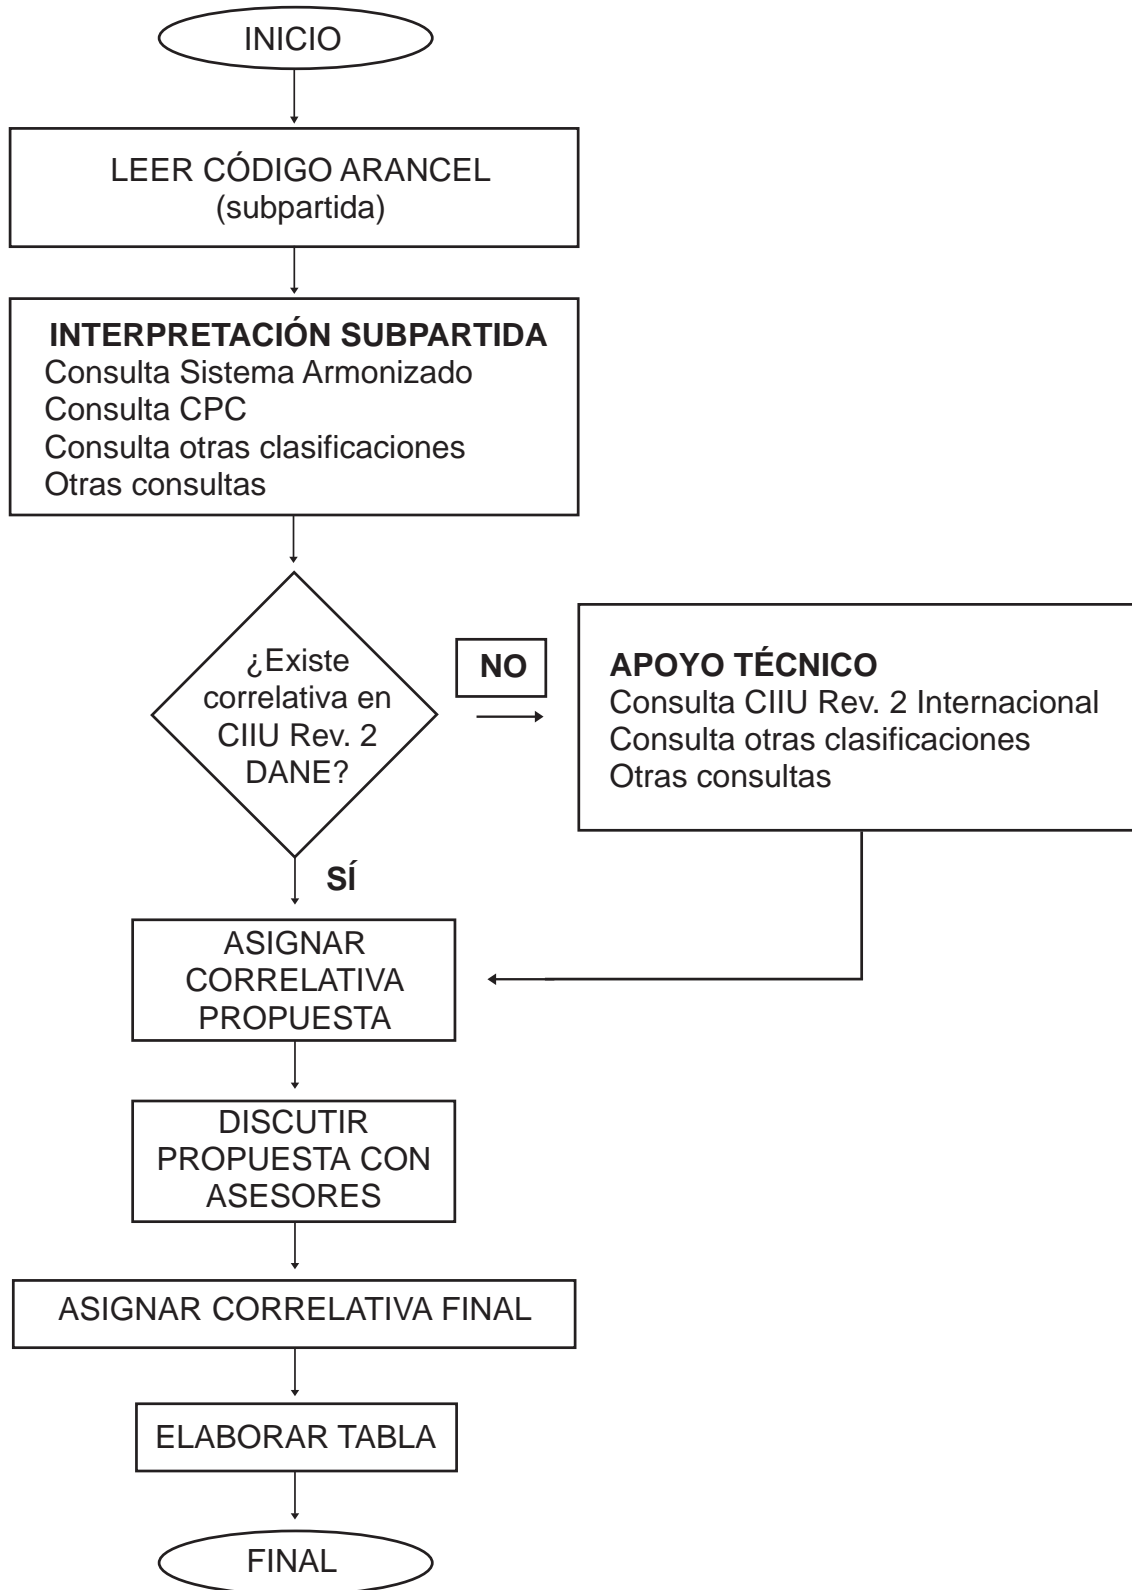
INICIO

LEER CÓDIGO ARANCEL
(subpartida)

INTERPRETACIÓN SUBPARTIDA
Consulta Sistema Armonizado
Consulta CPC
Consulta otras clasificaciones
Otras consultas

¿Existe correlativa en CIIU Rev. 2 DANE?

NO

APOYO TÉCNICO
Consulta CIIU Rev. 2 Internacional
Consulta otras clasificaciones
Otras consultas

SÍ

ASIGNAR CORRELATIVA PROPUESTA

DISCUTIR PROPUESTA CON ASESORES

ASIGNAR CORRELATIVA FINAL

ELABORAR TABLA

FINAL